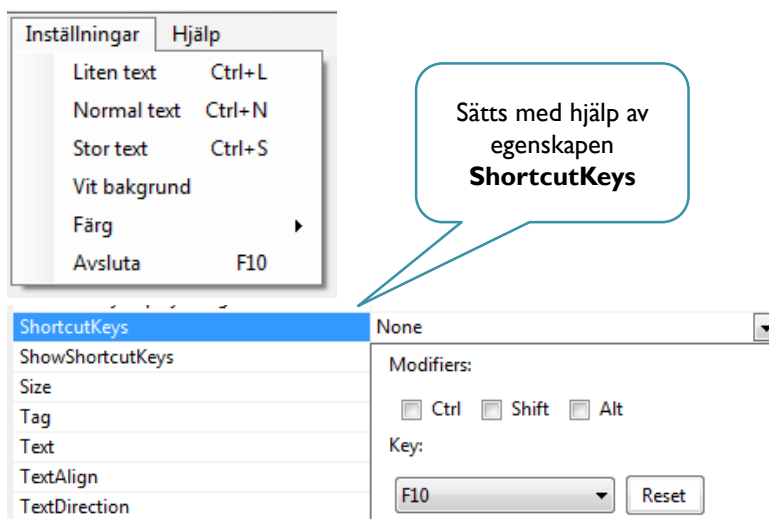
Inställningar Hjälp

Liten text Ctrl+L
Normal text Ctrl+N
Stor text Ctrl+S
Vit bakgrund
Färg
Avsluta F10

Sätts med hjälp av egenskapen **ShortcutKeys**

| | |
|---|---|
| ShortcutKeys | None |
| ShowShortcutKeys | |
| Size | |
| Tag | |
| Text | |
| TextAlign | |
| TextDirection | |

Modifiers:

Ctrl Shift Alt

Key:

F10

Reset